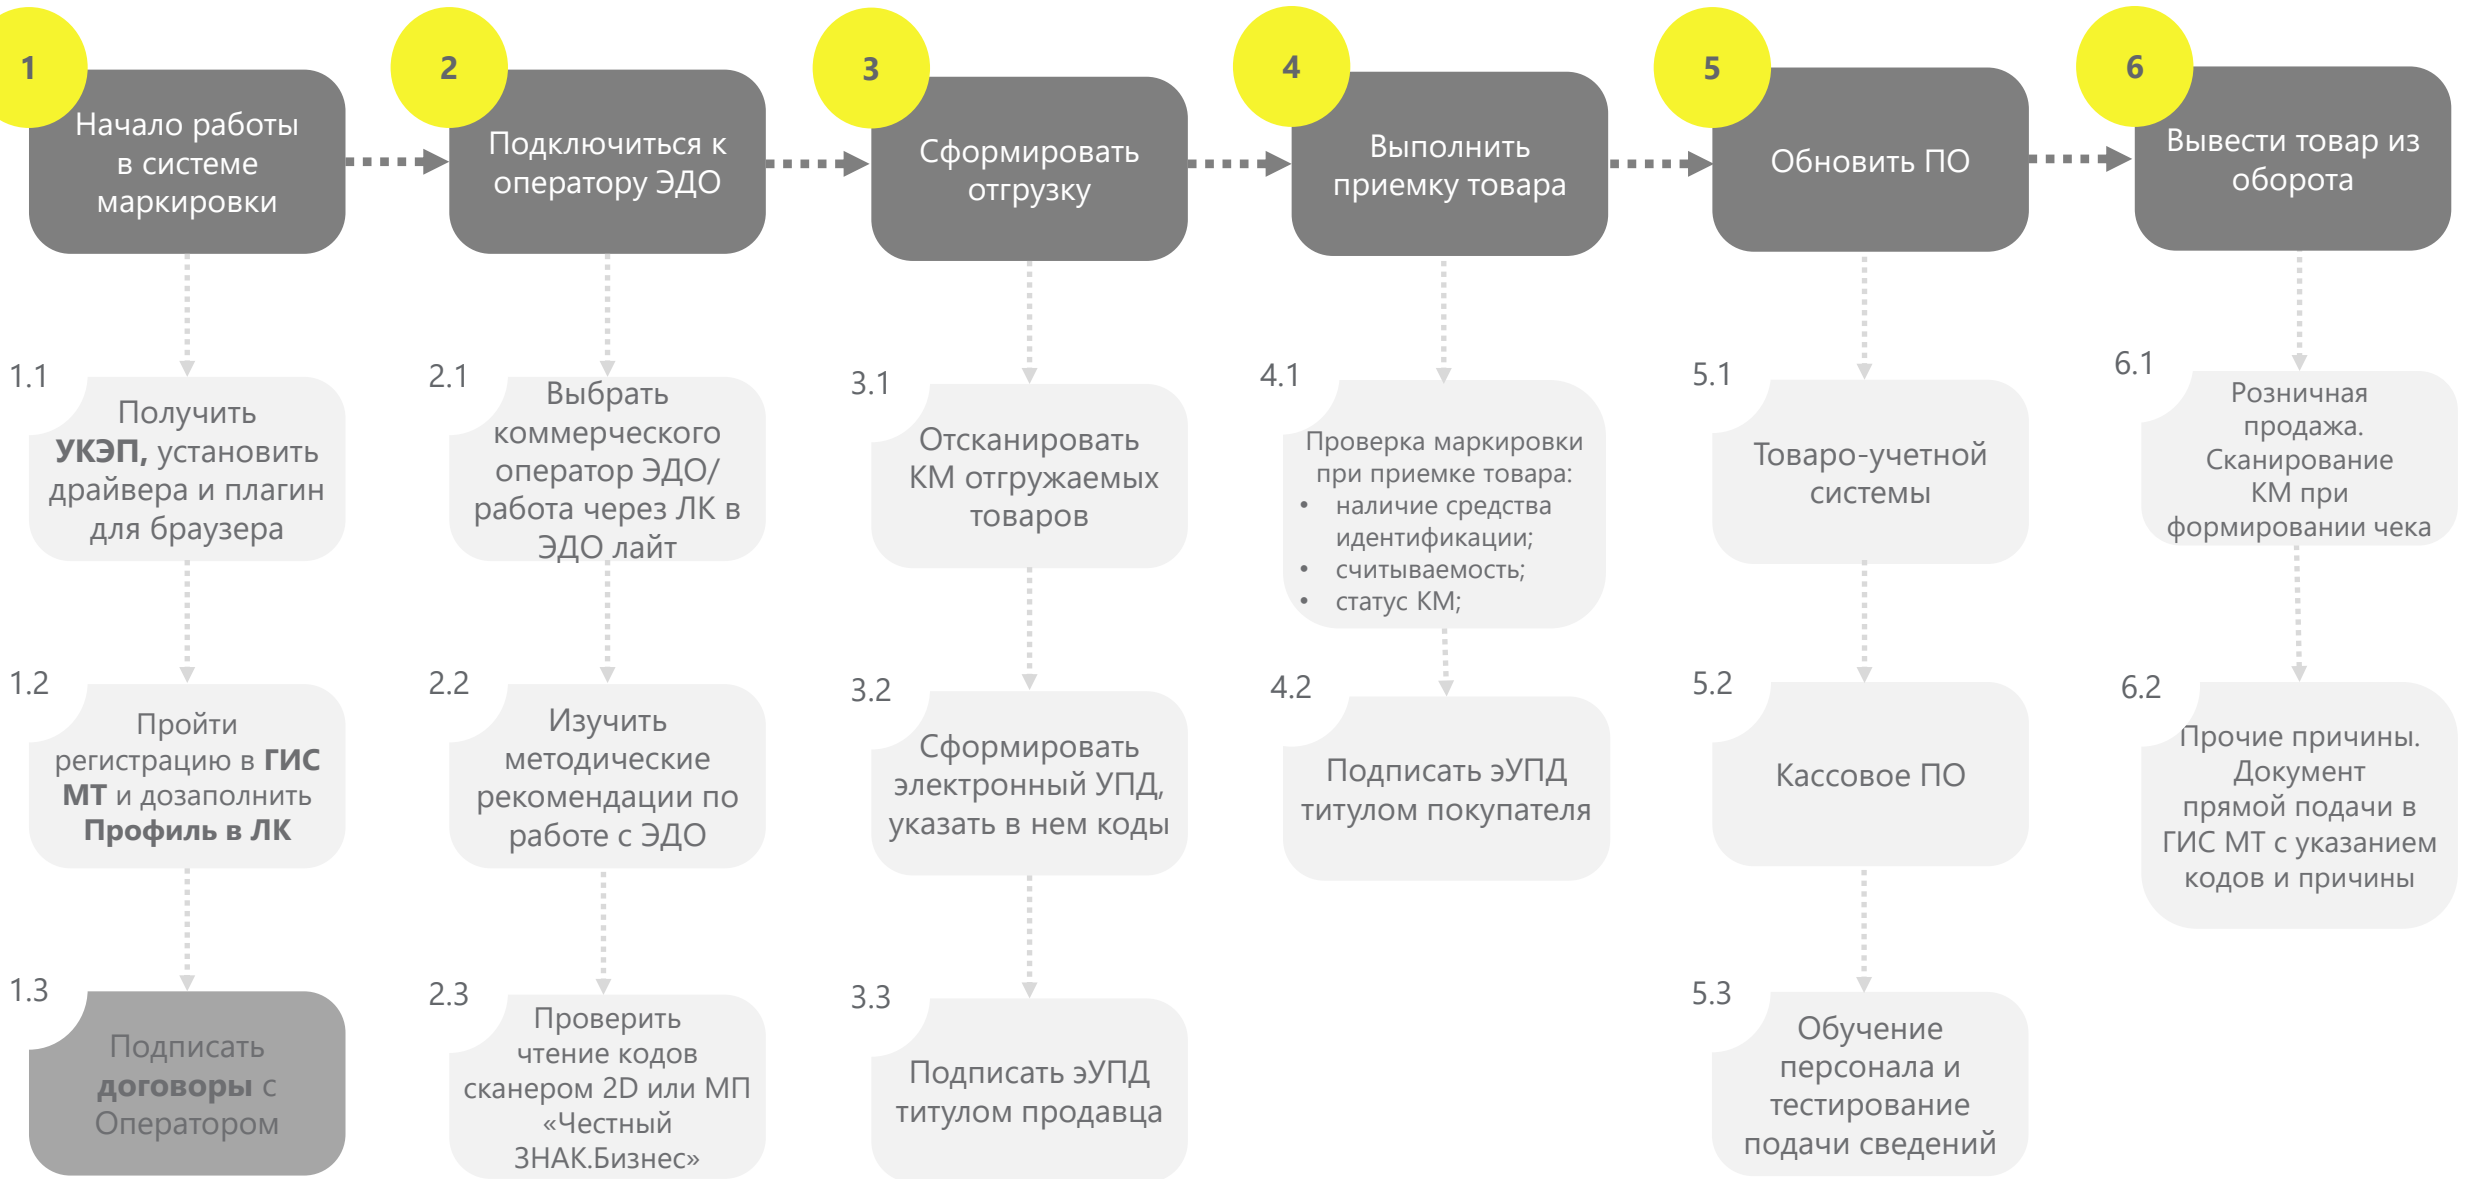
1
Начало работы в системе маркировки

2
Подключиться к оператору ЭДО

3
Сформировать отгрузку

4
Выполнить приемку товара

5
Обновить ПО

6
Вывести товар из оборота

1.1
Получить **УКЭП,** установить драйвера и плагин для браузера

1.2
Пройти регистрацию в **ГИС МТ** и дозаполнить **Профиль в ЛК**

1.3
Подписать **договоры** с Оператором

2.1
Выбрать коммерческого оператор ЭДО/ работа через ЛК в ЭДО лайт

2.2
Изучить методические рекомендации по работе с ЭДО

2.3
Проверить чтение кодов сканером 2D или МП «Честный ЗНАК.Бизнес»

3.1
Отсканировать КМ отгружаемых товаров

3.2
Сформировать электронный УПД, указать в нем коды

3.3
Подписать эУПД титулом продавца

4.1
Проверка маркировки при приемке товара:
• наличие средства идентификации;
• считываемость;
• статус КМ;

4.2
Подписать эУПД титулом покупателя

5.1
Товаро-учетной системы

5.2
Кассовое ПО

5.3
Обучение персонала и тестирование подачи сведений

6.1
Розничная продажа. Сканирование КМ при формировании чека

6.2
Прочие причины. Документ прямой подачи в ГИС МТ с указанием кодов и причины